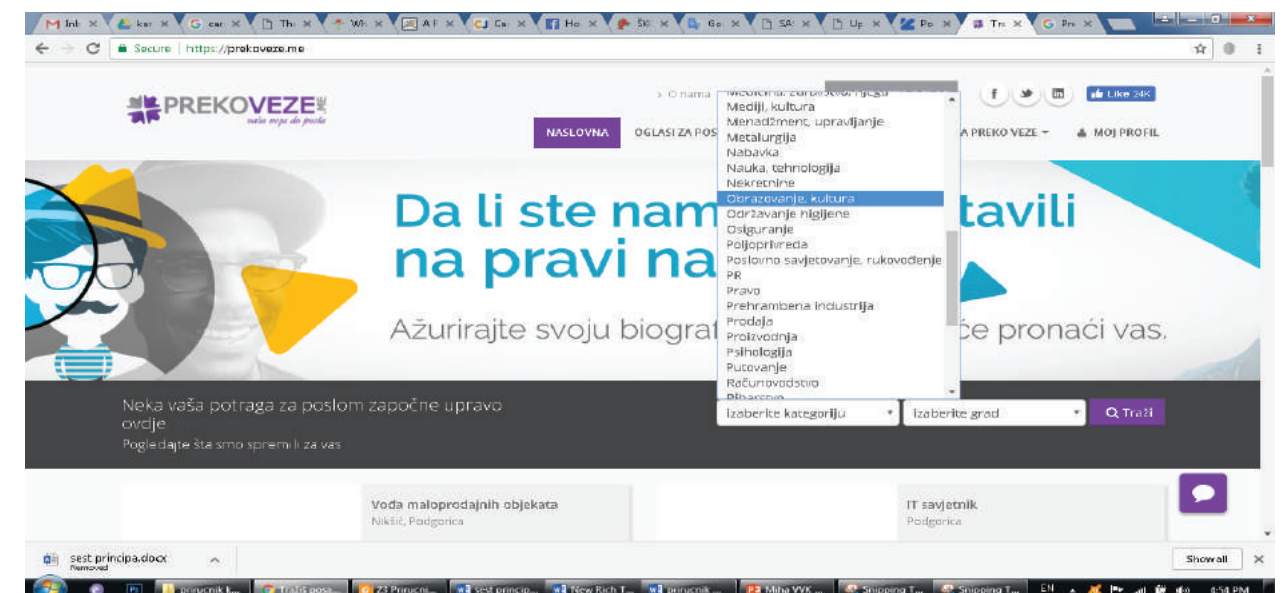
M Inb × ka × G car × Th × Wh × A F × Ca × Ho × ŠK × Go × SA × Up × Po × Tr × G Pr ×

Secure | https://prekoveze.me

PREKOVEZE
naša veza do posla

› O nama

Medicina, zdravstvo, njega
Mediji, kultura
Menadžment, upravljanje
Metalurgija
Nabavka
Nauka, tehnologija
Nekretnine
Obrazovanje, kultura
Održavanje higijene
Osiguranje
Poljoprivreda
Poslovno savjetovanje, rukovođenje
PR
Pravo
Prehrambena industrija
Prodaja
Proizvodnja
Psihologija
Putovanje
Računovodstvo
Ribarstvo

f Like 24K

NASLOVNA OGLASI ZA POS A PREKO VEZE MOJ PROFIL

Da li ste nam tavili na pravi na

Ažurirajte svoju biograf će pronaći vas.

Neka vaša potraga za poslom započne upravo ovdje
Pogledajte šta smo spremili za vas

Izaberite kategoriju Izaberite grad Traži

Vođa maloprodajnih objekata
Nikšić, Podgorica

IT savjetnik
Podgorica

sest principa.docx
Removed

Show all

prirucnik Traziš posa... Z3 Prirucni... sest princip... New Rich T... prirucnik ... Miha VVK ... Snipping T... Snipping T... EN 4:54 PM